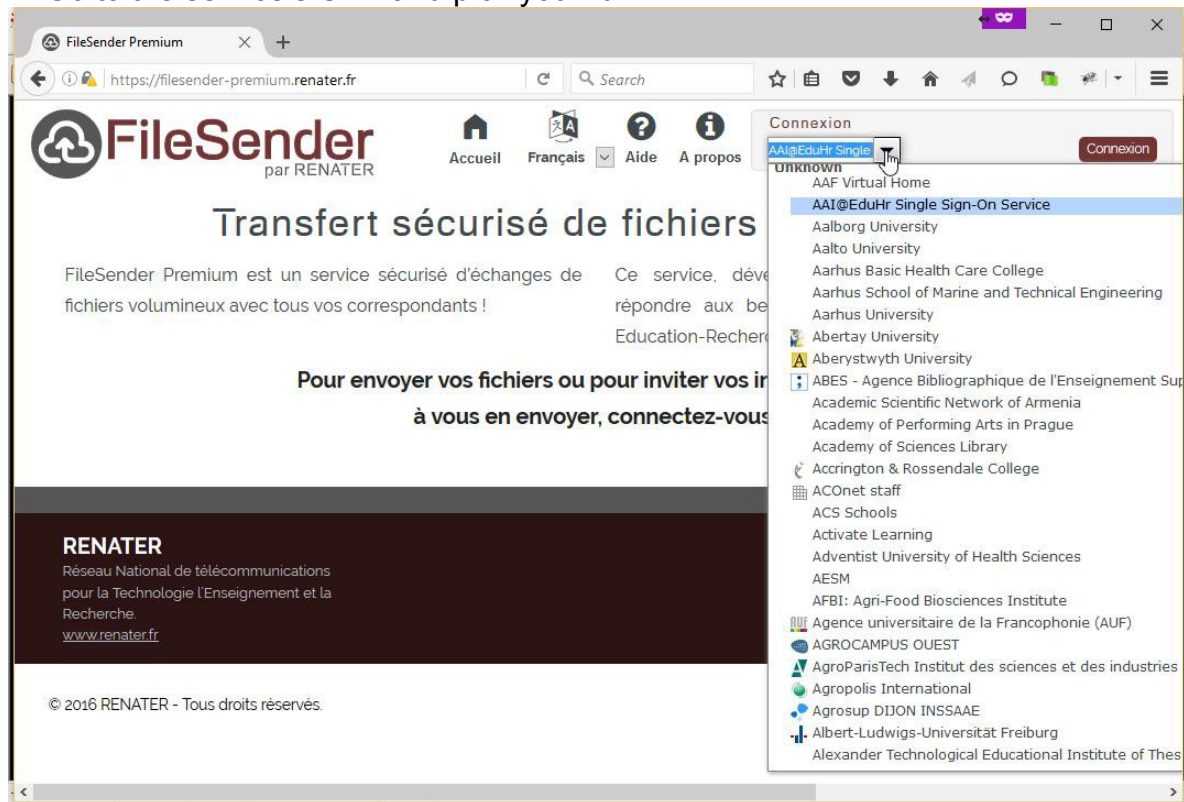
FileSender Premium

https://filesender-premium.renater.fr

Search

FileSender par RENATER

Accueil

Français

Aide

A propos

Connexion

AAI@EduHr Single

Connexion

Unknown
AAF Virtual Home
AAI@EduHr Single Sign-On Service
Aalborg University
Aalto University
Aarhus Basic Health Care College
Aarhus School of Marine and Technical Engineering
Aarhus University
Abertay University
Aberystwyth University
ABES - Agence Bibliographique de l'Enseignement Sup
Academic Scientific Network of Armenia
Academy of Performing Arts in Prague
Academy of Sciences Library
Accrington & Rossendale College
ACOnet staff
ACS Schools
Activate Learning
Adventist University of Health Sciences
AESM
AFBI: Agri-Food Biosciences Institute
Agence universitaire de la Francophonie (AUF)
AGROCAMPUS OUEST
AgroParisTech Institut des sciences et des industries
Agropolis International
Agrosup DIJON INSSAAE
Albert-Ludwigs-Universität Freiburg
Alexander Technological Educational Institute of Thes

Transfert sécurisé de fichiers

FileSender Premium est un service sécurisé d'échanges de fichiers volumineux avec tous vos correspondants !

Ce service, déve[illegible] répondre aux be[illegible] Education-Recherc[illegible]

Pour envoyer vos fichiers ou pour inviter vos i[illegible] à vous en envoyer, connectez-vous

RENATER
Réseau National de télécommunications pour la Technologie l'Enseignement et la Recherche.
www.renater.fr

© 2016 RENATER - Tous droits réservés.